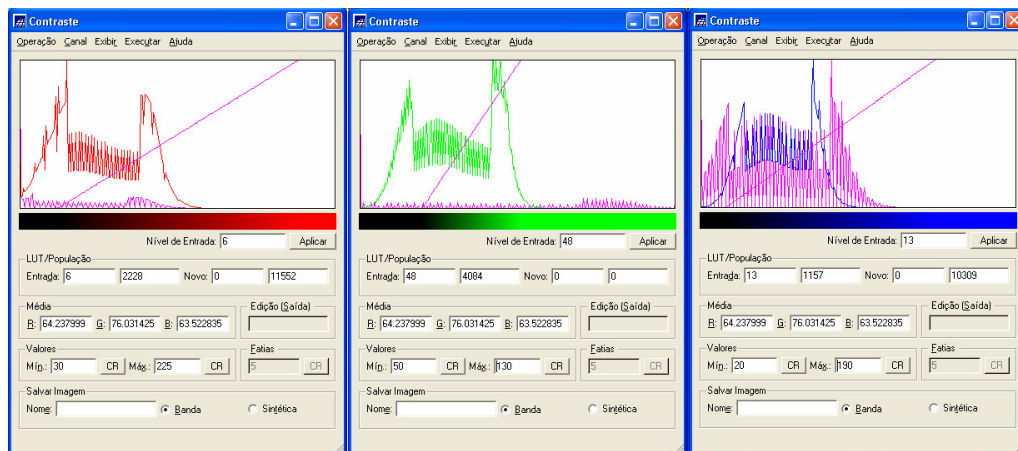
Contraste

Operação Canal Exibir Executar Ajuda

Nível de Entrada: 6 Aplicar

LUT/População
Entrada: 6 2228 Novo: 0 11552

Média
R: 64.237999 G: 76.031425 B: 63.522835

Edição (Saída)

Valores
Mín.: 30 CR Máx.: 225 CR

Fatias
5 CR

Salvar Imagem
Nome: Banda Sintética

Contraste

Operação Canal Exibir Executar Ajuda

Nível de Entrada: 48 Aplicar

LUT/População
Entrada: 48 4084 Novo: 0 0

Média
R: 64.237999 G: 76.031425 B: 63.522835

Edição (Saída)

Valores
Mín.: 50 CR Máx.: 130 CR

Fatias
5 CR

Salvar Imagem
Nome: Banda Sintética

Contraste

Operação Canal Exibir Executar Ajuda

Nível de Entrada: 13 Aplicar

LUT/População
Entrada: 13 1157 Novo: 0 10309

Média
R: 64.237999 G: 76.031425 B: 63.522835

Edição (Saída)

Valores
Mín.: 20 CR Máx.: 190 CR

Fatias
5 CR

Salvar Imagem
Nome: Banda Sintética